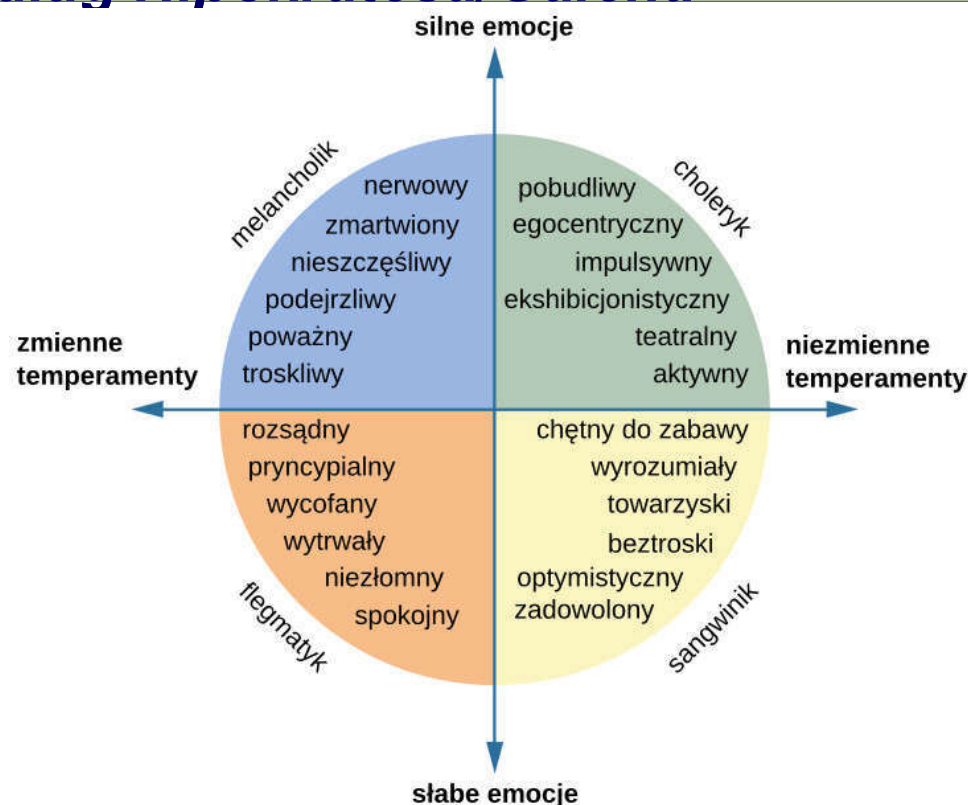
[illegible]

silne emocje

melancholik

nerwowy
zmartwiony
nieszczęśliwy
podejrzliwy
poważny
troskliwy

choleryk

pobudliwy
egocentryczny
impulsywny
ekshibicjonistyczny
teatralny
aktywny

zmienne temperamenty

niezmienne temperamenty

rozsądny
pryncypialny
wycofany
wytrwały
niezłomny
spokojny

flegmatyk

chętny do zabawy
wyrozumiały
towarzyski
beztroski
optymistyczny
zadowolony

sangwinik

słabe emocje